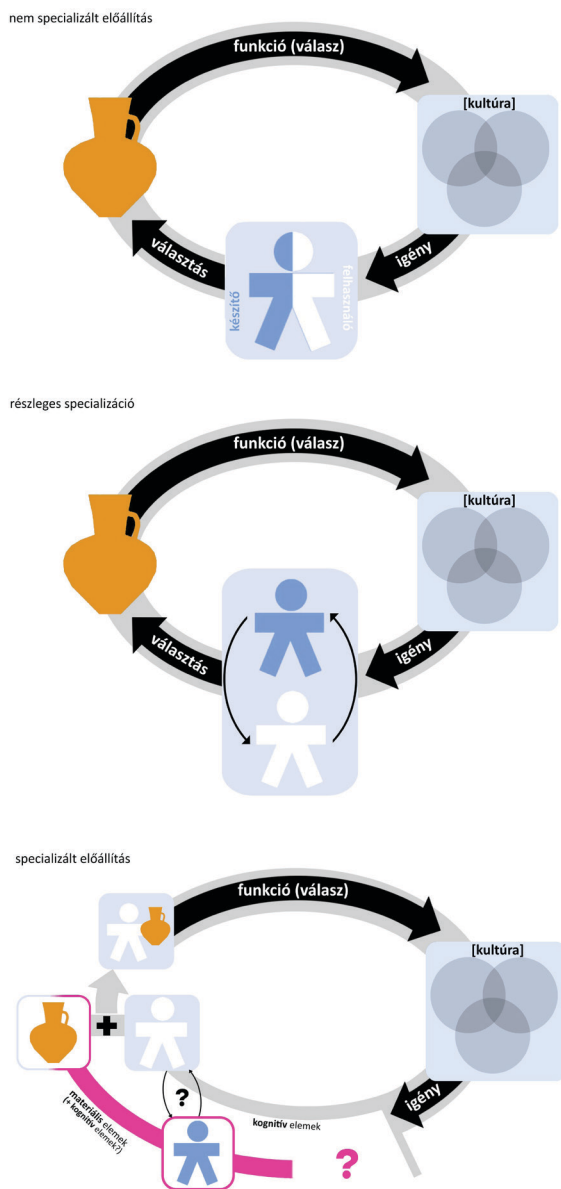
nem specializált előállítás

funkció (válasz)

[kultúra]

igény

választás

készítő

felhasználó

részleges specializáció

funkció (válasz)

[kultúra]

igény

választás

specializált előállítás

funkció (válasz)

[kultúra]

igény

materiális elemek
(+ kognitív elemek?)

?

kognitív elemek

?